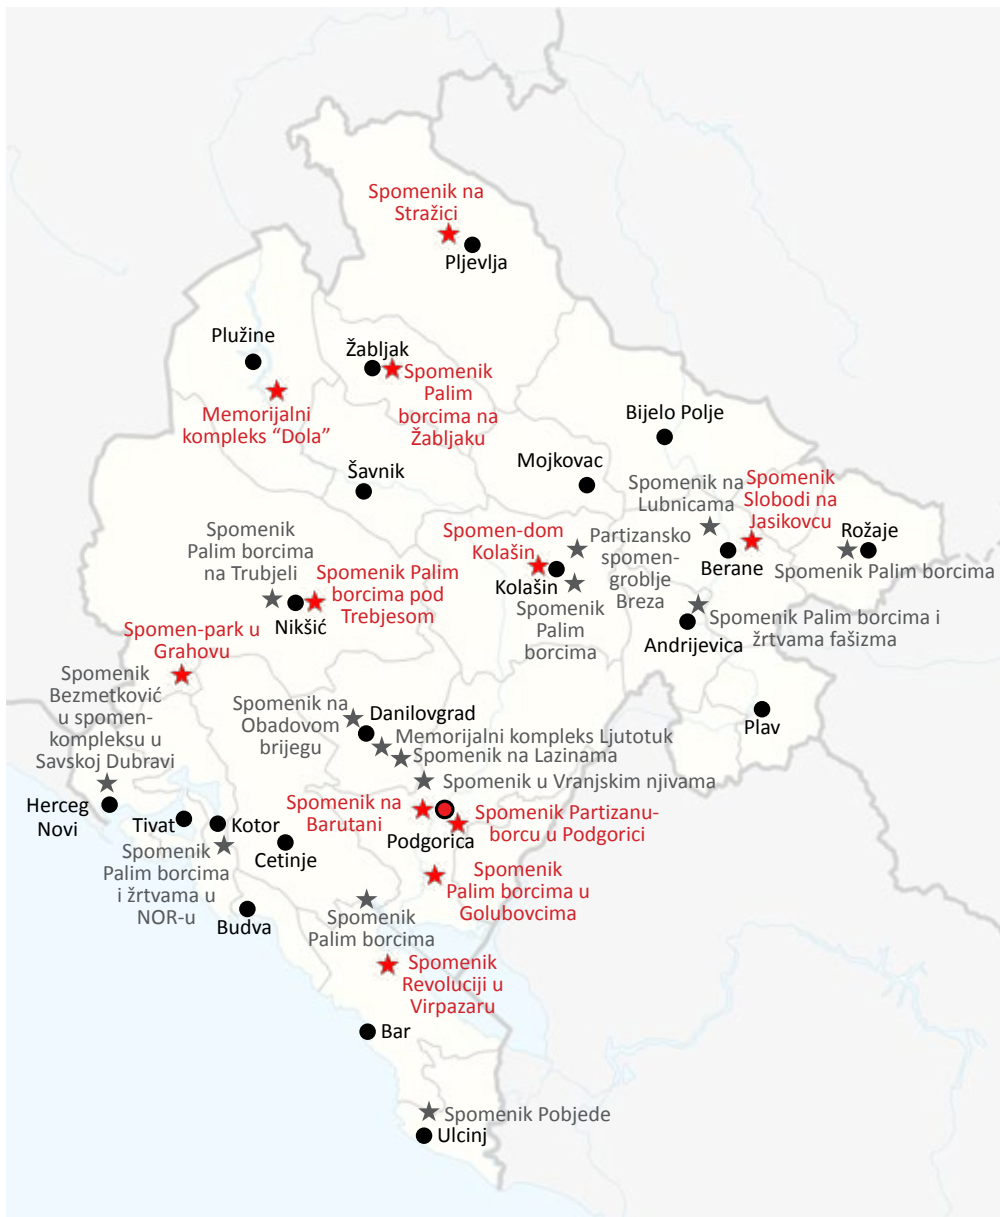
Spomenik na Stražici

Pljevlja

Plužine

Žabljak

Spomenik Palim borcima na Žabljaku

Memorijalni kompleks "Dola"

Bijelo Polje

Šavnik

Mojkovac

Spomenik na Lubnicama

Spomenik Slobodi na Jasikovcu

Rožaje

Spomen-dom Kolašin

Partizansko spomen-groblje Breza

Berane

Spomenik Palim borcima

Spomenik Palim borcima na Trubjeli

Spomenik Palim borcima pod Trebjesom

Kolašin

Spomenik Palim borcima

Nikšić

Spomenik Palim borcima i žrtvama fašizma

Andrijevica

Spomen-park u Grahovu

Spomenik Bezmetković u spomen-kompleksu u Savskoj Dubravi

Spomenik na Obadovom brijegu

Danilovgrad

Memorijalni kompleks Ljutotuk

Spomenik na Lazinama

Plav

Spomenik u Vranjskim njivama

Herceg Novi

Spomenik na Barutani

Spomenik Partizanu-borcu u Podgorici

Tivat

Kotor

Podgorica

Spomenik Palim borcima i žrtvama u NOR-u

Cetinje

Spomenik Palim borcima u Golubovcima

Budva

Spomenik Palim borcima

Spomenik Revoluciji u Virpazaru

Bar

Spomenik Pobjede

Ulcinj